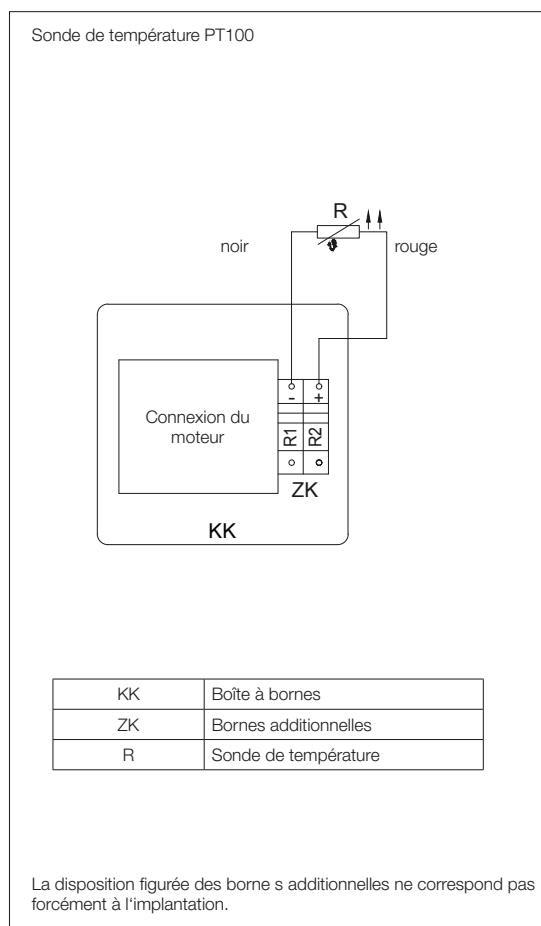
Sonde de température PT100

R

noir

rouge

Connexion du moteur

-

+

R1

R2

ZK

KK

| KK | Boîte à bornes |
|---|---|
| ZK | Bornes additionnelles |
| R | Sonde de température |

La disposition figurée des borne s additionnelles ne correspond pas forcément à l'implantation.